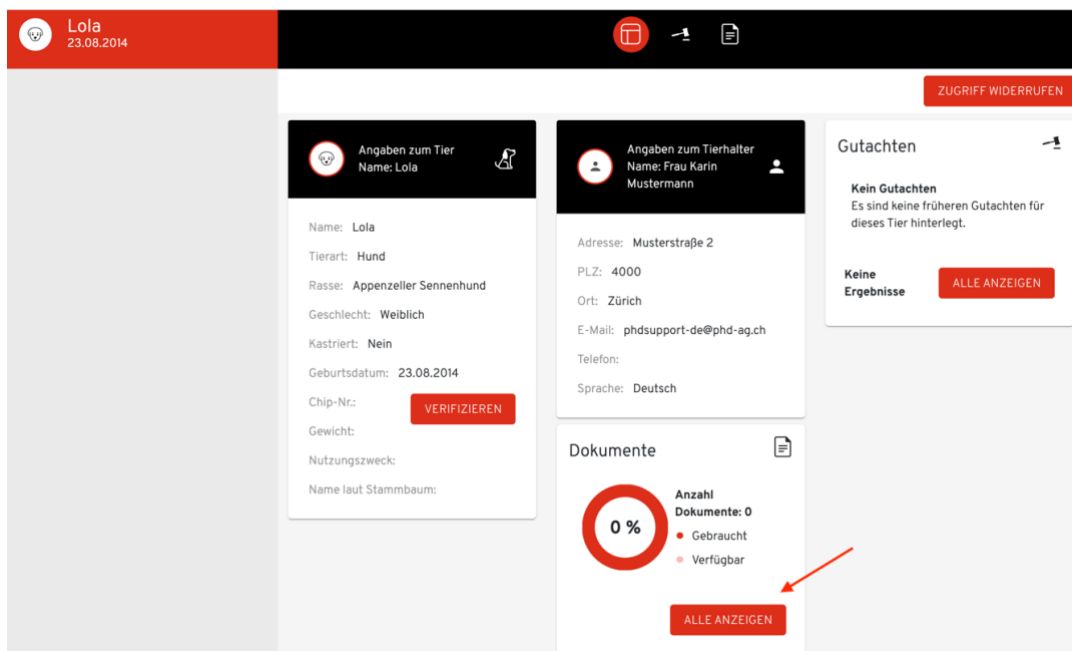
Lola
23.08.2014

ZUGRIFF WIDERRUFEN

Angaben zum Tier
Name: Lola

Name: Lola
Tierart: Hund
Rasse: Appenzeller Sennenhund
Geschlecht: Weiblich
Kastriert: Nein
Geburtsdatum: 23.08.2014
Chip-Nr.:
VERIFIZIEREN
Gewicht:
Nutzungszweck:
Name laut Stammbaum:

Angaben zum Tierhalter
Name: Frau Karin Mustermann

Adresse: Musterstraße 2
PLZ: 4000
Ort: Zürich
E-Mail: phdsupport-de@phd-ag.ch
Telefon:
Sprache: Deutsch

Dokumente

0 %

Anzahl Dokumente: 0
Gebraucht
Verfügbar

ALLE ANZEIGEN

Gutachten

Kein Gutachten
Es sind keine früheren Gutachten für dieses Tier hinterlegt.

Keine Ergebnisse

ALLE ANZEIGEN